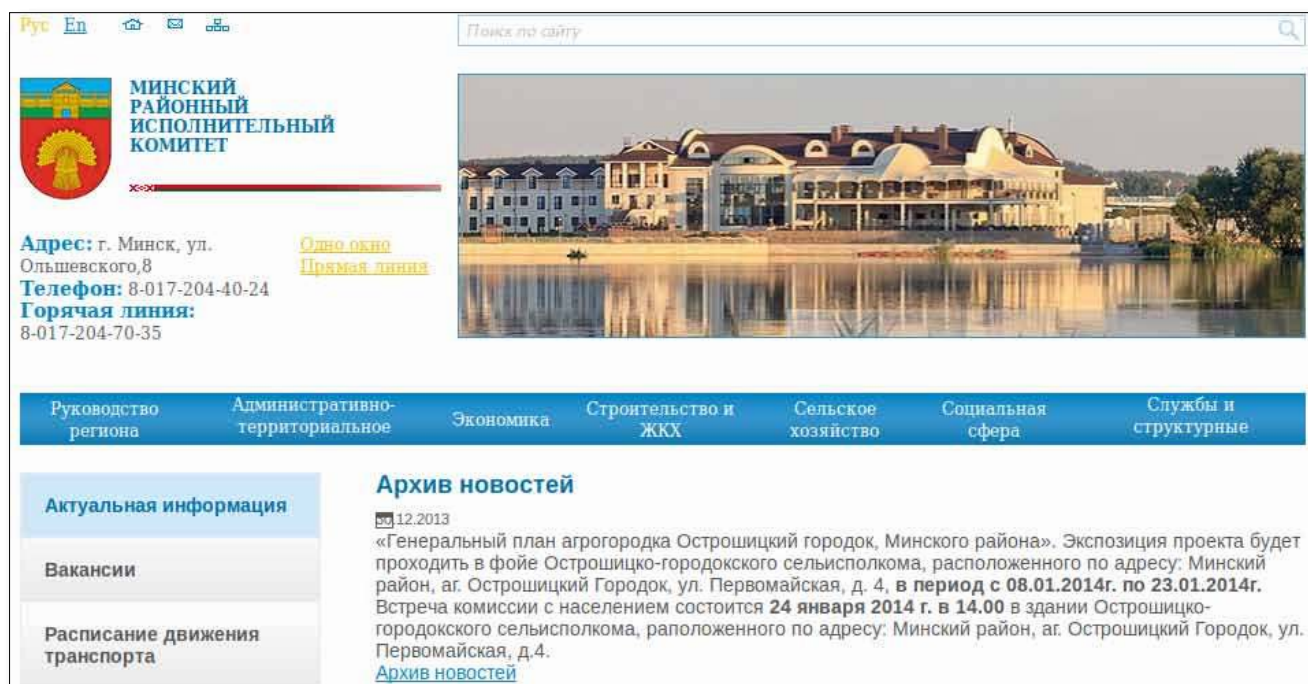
Рус En

Поиск по сайту

МИНСКИЙ РАЙОННЫЙ ИСПОЛНИТЕЛЬНЫЙ КОМИТЕТ

Адрес: г. Минск, ул. Ольшевского,8
Телефон: 8-017-204-40-24
Горячая линия: 8-017-204-70-35

Одно окно
Прямая линия

Руководство региона | Административно-территориальное | Экономика | Строительство и ЖКХ | Сельское хозяйство | Социальная сфера | Службы и структурные

Актуальная информация

Вакансии

Расписание движения транспорта

Архив новостей

30.12.2013
«Генеральный план агрогородка Острошицкий городок, Минского района». Экспозиция проекта будет проходить в фойе Острошицко-городокского сельисполкома, расположенного по адресу: Минский район, аг. Острошицкий Городок, ул. Первомайская, д. 4, в период с 08.01.2014г. по 23.01.2014г. Встреча комиссии с населением состоится 24 января 2014 г. в 14.00 в здании Острошицко-городокского сельисполкома, раположенного по адресу: Минский район, аг. Острошицкий Городок, ул. Первомайская, д.4.
Архив новостей